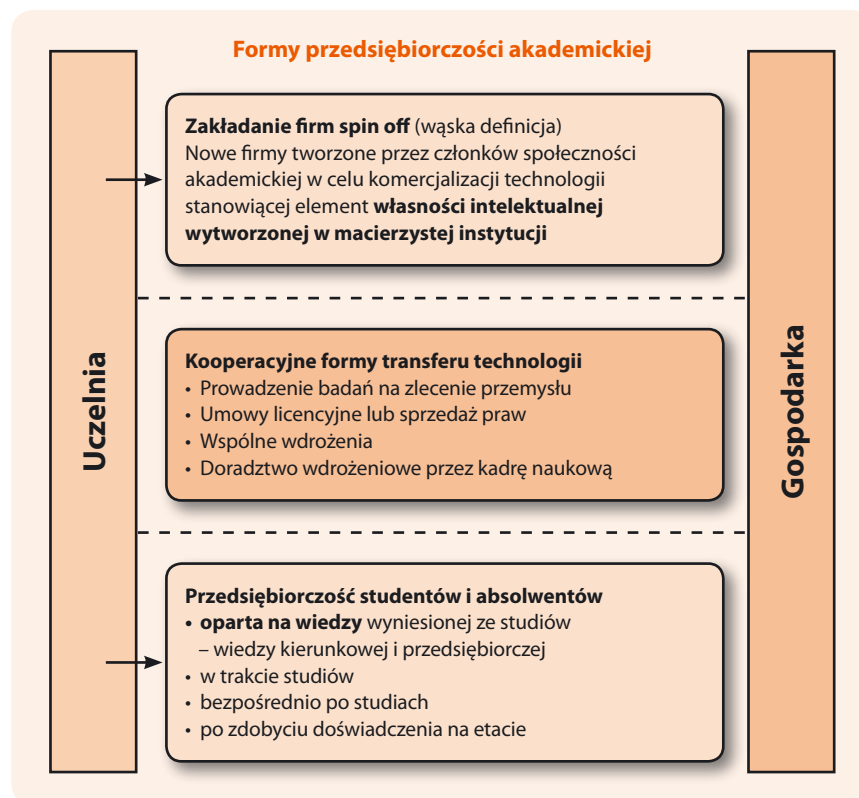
Formy przedsiębiorczości akademickiej

Uczelnia

**Zakładanie firm spin off** (wąska definicja)
Nowe firmy tworzone przez członków społeczności akademickiej w celu komercjalizacji technologii stanowiącej element **własności intelektualnej wytworzonej w macierzystej instytucji**

**Kooperacyjne formy transferu technologii**
• Prowadzenie badań na zlecenie przemysłu
• Umowy licencyjne lub sprzedaż praw
• Wspólne wdrożenia
• Doradztwo wdrożeniowe przez kadrę naukową

**Przedsiębiorczość studentów i absolwentów**
• **oparta na wiedzy** wyniesionej ze studiów – wiedzy kierunkowej i przedsiębiorczej
• w trakcie studiów
• bezpośrednio po studiach
• po zdobyciu doświadczenia na etacie

Gospodarka